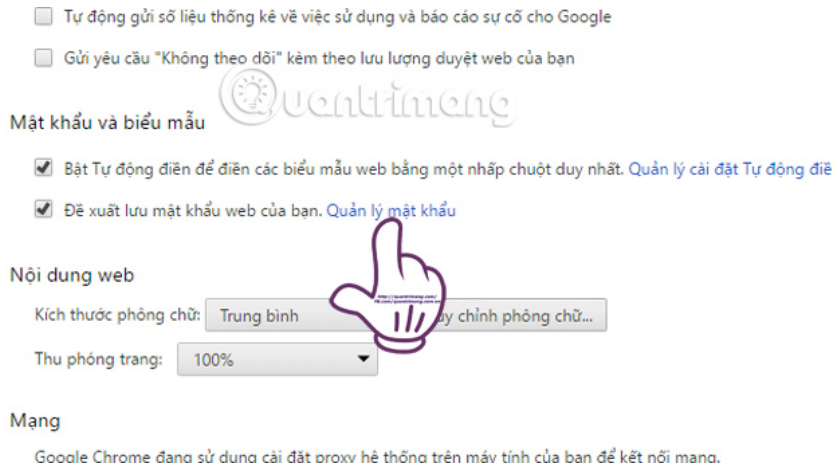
Tự động gửi số liệu thống kê về việc sử dụng và báo cáo sự cố cho Google

Gửi yêu cầu "Không theo dõi" kèm theo lưu lượng duyệt web của bạn

Quantrimang

Mật khẩu và biểu mẫu

Bật Tự động điền để điền các biểu mẫu web bằng một nhấp chuột duy nhất. Quản lý cài đặt Tự động điề

Đề xuất lưu mật khẩu web của bạn. Quản lý mật khẩu

Nội dung web

Kích thước phông chữ: Trung bình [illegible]y chỉnh phông chữ...

Thu phóng trang: 100%

Mạng

Google Chrome đang sử dụng cài đặt proxy hệ thống trên máy tính của bạn để kết nối mạng.